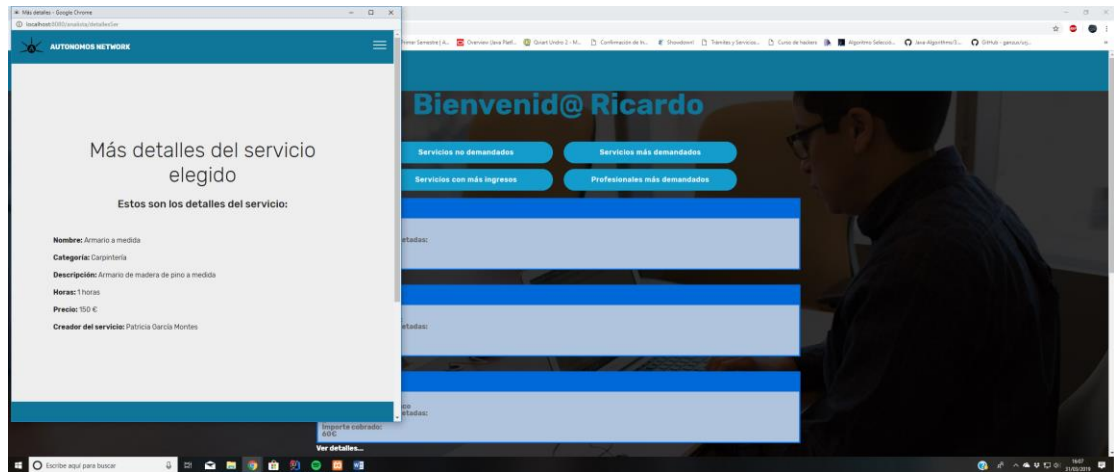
Más detalles - Google Chrome
localhost:8080/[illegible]/detallesSer

AUTONOMOS NETWORK

Más detalles del servicio elegido

Estos son los detalles del servicio:

Nombre: Armario a medida

Categoría: Carpintería

Descripción: Armario de madera de pino a medida

Horas: 1 horas

Precio: 150 €

Creador del servicio: Patricia García Montes

Bienvenid@ Ricardo

Servicios no demandados

Servicios más demandados

Servicios con más ingresos

Profesionales más demandados

etadas:

etadas:

etadas:

Importe cobrado: 60€

Ver detalles...

Escribe aquí para buscar

16:07
31/03/2019